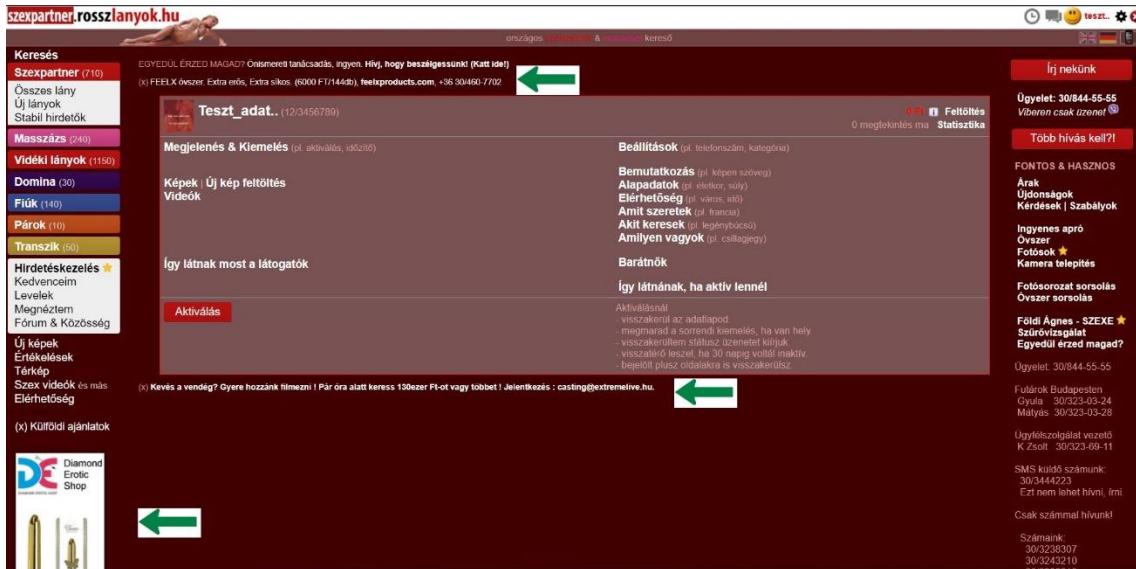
szexpartner.rosszlanyok.hu

teszt..

országos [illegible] & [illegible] kereső

Keresés
Szexpartner (710)
Összes lány
Új lányok
Stabil hirdetők
Masszázs (240)
Vidéki lányok (1150)
Domina (30)
Fiúk (140)
Párok (10)
Transzik (50)
Hirdetéskezelés
Kedvenceim
Levelek
Megnéztem
Fórum & Közösség
Új képek
Értékelések
Térkép
Szex videók és más
Elérhetőség

(x) Külföldi ajánlatok

Diamond Erotic Shop

EGYEDÜL ÉRZED MAGAD? Önismereti tanácsadás, ingyen. Hívj, hogy beszélgessünk! (Katt ide!)

(x) FEELX óvszer. Extra erős, Extra síkos. (6000 FT/144db), feelxproducts.com, +36 30/460-7702

Teszt_adat.. (12/3456789)

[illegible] Feltöltés
0 megtekintés ma Statisztika

Megjelenés & Kiemelés (pl. aktiválás, időzítő)

Képek | Új kép feltöltés
Videók

Így látnak most a látogatók

Beállítások (pl. telefonszám, kategória)

Bemutatkozás (pl. képen szöveg)
Alapadatok (pl. életkor, súly)
Elérhetőség (pl. város, idő)
Amit szeretek (pl. francia)
Akit keresek (pl. legénybúcsú)
Amilyen vagyok (pl. csillagjegy)

Barátnők

Így látnának, ha aktív lennél

Aktiválás

Aktiválásnál
- visszakerül az adatlapod
- megmarad a sorrendi kiemelés, ha van hely
- visszakerültem státusz üzenetet kiírjuk
- visszatérő leszel, ha 30 napig voltál inaktív
- bejelölt plusz oldalakra is visszakerülsz

(x) Kevés a vendég? Gyere hozzánk filmezni ! Pár óra alatt keress 130ezer Ft-ot vagy többet ! Jelentkezés : casting@extremelive.hu.

Írj nekünk

Ügyelet: 30/844-55-55
Viberen csak üzenet!

Több hívás kell?!

FONTOS & HASZNOS
Árak
Újdonságok
Kérdések | Szabályok

Ingyenes apró
Óvszer
Fotósok
Kamera telepítés

Fotósorozat sorsolás
Óvszer sorsolás

Földi Ágnes - SZEXE
Szűrővizsgálat
Egyedül érzed magad?

Ügyelet: 30/844-55-55

Futárok Budapesten
Gyula 30/323-03-24
Mátyás 30/323-03-28

Ügyfélszolgálat vezető
K Zsolt 30/323-69-11

SMS küldő számunk:
30/3444223
Ezt nem lehet hívni, írni.

Csak számmal hívunk!

Számaink:
30/3238307
30/3243210